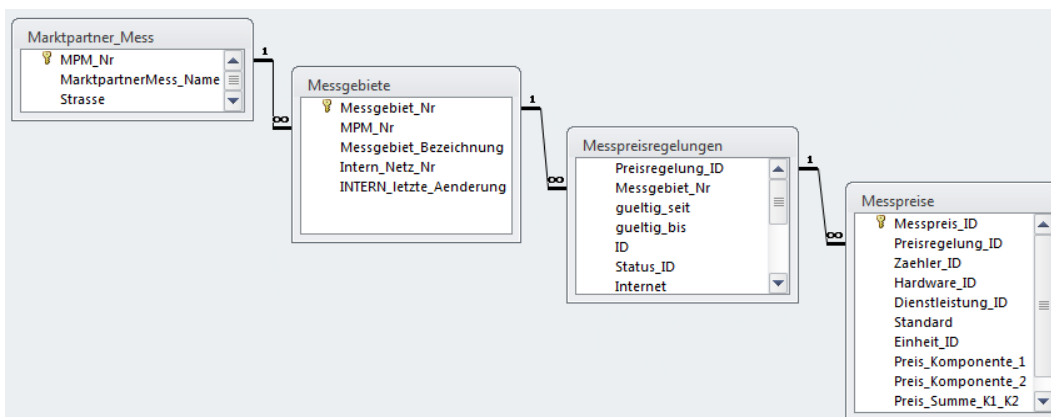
Marktpartner_Mess
MPM_Nr
MarktpartnerMess_Name
Strasse

1
∞

Messgebiete
Messgebiet_Nr
MPM_Nr
Messgebiet_Bezeichnung
Intern_Netz_Nr
INTERN_letzte_Aenderung

1
∞

Messpreisregelungen
Preisregelung_ID
Messgebiet_Nr
gueltig_seit
gueltig_bis
ID
Status_ID
Internet

1
∞

Messpreise
Messpreis_ID
Preisregelung_ID
Zaehler_ID
Hardware_ID
Dienstleistung_ID
Standard
Einheit_ID
Preis_Komponente_1
Preis_Komponente_2
Preis_Summe_K1_K2